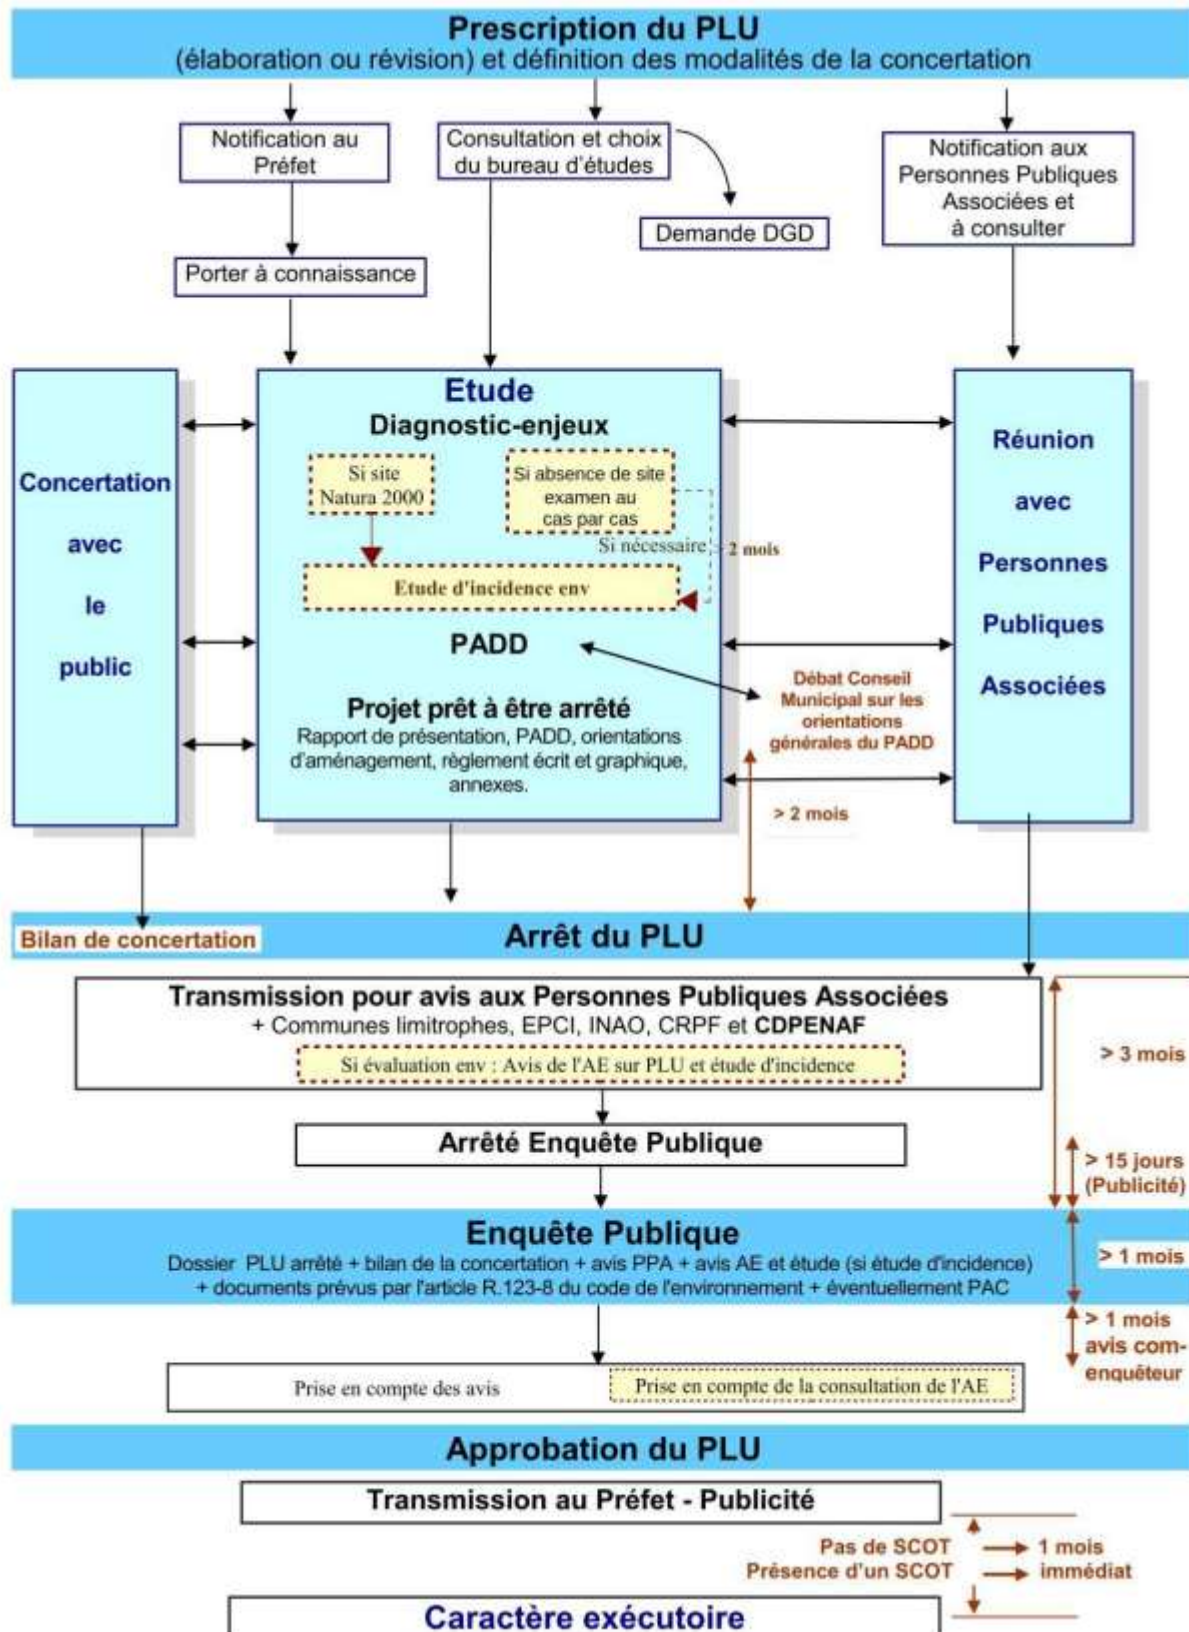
Prescription du PLU
(élaboration ou révision) et définition des modalités de la concertation

Notification au Préfet

Consultation et choix du bureau d'études

Demande DGD

Notification aux Personnes Publiques Associées et à consulter

Porter à connaissance

Concertation avec le public

Etude
Diagnostic-enjeux

Si site Natura 2000

Si absence de site examen au cas par cas

Si nécessaire > 2 mois

Etude d'incidence env

PADD

Débat Conseil Municipal sur les orientations générales du PADD

Projet prêt à être arrêté
Rapport de présentation, PADD, orientations d'aménagement, règlement écrit et graphique, annexes.

> 2 mois

Réunion avec Personnes Publiques Associées

Bilan de concertation

Arrêt du PLU

Transmission pour avis aux Personnes Publiques Associées
+ Communes limitrophes, EPCI, INAO, CRPF et CDPENAF

Si évaluation env : Avis de l'AE sur PLU et étude d'incidence

> 3 mois

Arrêté Enquête Publique

> 15 jours (Publicité)

Enquête Publique
Dossier PLU arrêté + bilan de la concertation + avis PPA + avis AE et étude (si étude d'incidence) + documents prévus par l'article R.123-8 du code de l'environnement + éventuellement PAC

> 1 mois

> 1 mois avis com-enquêteur

Prise en compte des avis

Prise en compte de la consultation de l'AE

Approbation du PLU

Transmission au Préfet - Publicité

Pas de SCOT → 1 mois
Présence d'un SCOT → immédiat

Caractère exécutoire